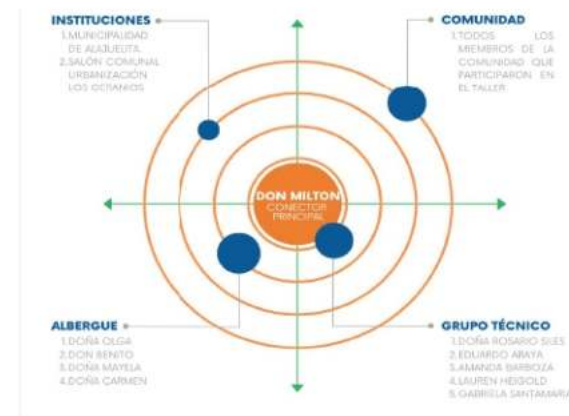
INSTITUCIONES
1.MUNICIPALIDAD DE ALAJUELITA
2.SALÓN COMUNAL URBANIZACIÓN LOS OCTANIOS

COMUNIDAD
1.TODOS LOS MIEMBROS DE LA COMUNIDAD QUE PARTICIPARON EN EL TALLER

DON MILTON
CONECTOR PRINCIPAL

ALBERGUE
1.DOÑA OLGA
2.DON BENITO
3.DOÑA MAYELA
4.DOÑA CARMEN

GRUPO TÉCNICO
1.DOÑA ROSARIO SILES
2.EDUARDO ARAYA
3.AMANDA BARBOZA
4.LAUREN HEIGOLD
5.GABRIELA SANTAMAR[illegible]